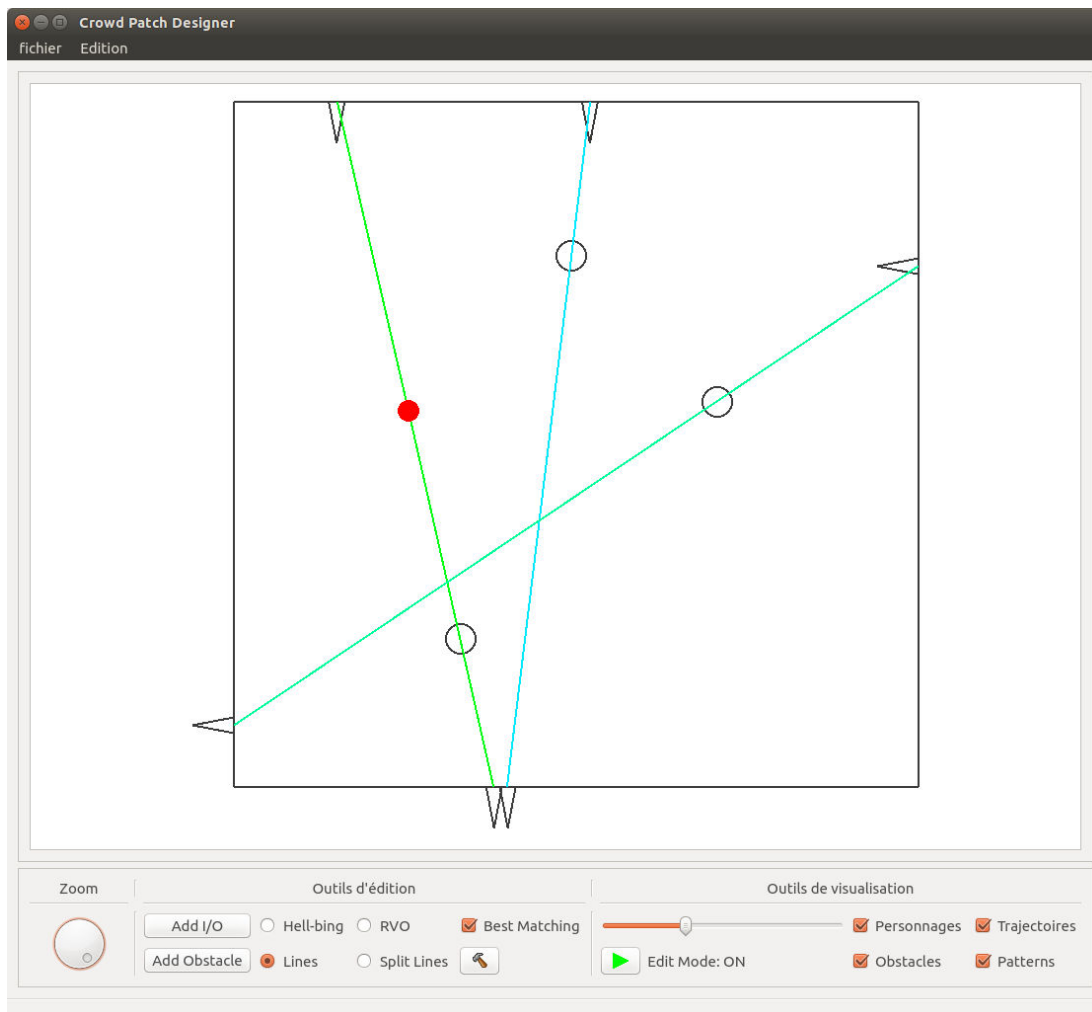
Crowd Patch Designer
fichier Edition

Zoom

Outils d'édition
Add I/O
Hell-bing
RVO
Best Matching
Add Obstacle
Lines
Split Lines

Outils de visualisation
Personnages
Trajectoires
Edit Mode: ON
Obstacles
Patterns